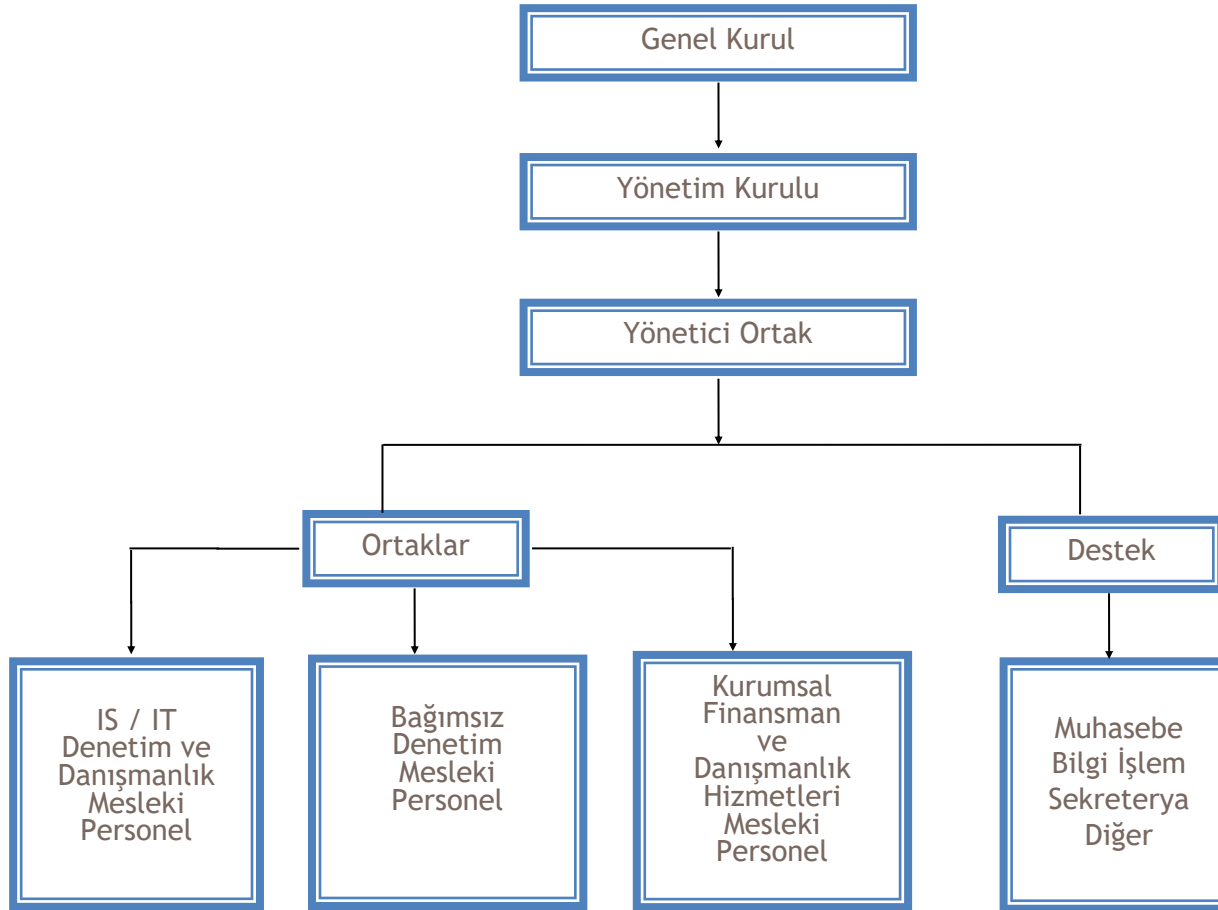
Genel Kurul

Yönetim Kurulu

Yönetici Ortak

Ortaklar

Destek

IS / IT
Denetim ve
Danışmanlık
Mesleki
Personel

Bağımsız
Denetim
Mesleki
Personel

Kurumsal
Finansman
ve
Danışmanlık
Hizmetleri
Mesleki
Personel

Muhasebe
Bilgi İşlem
Sekreterya
Diğer